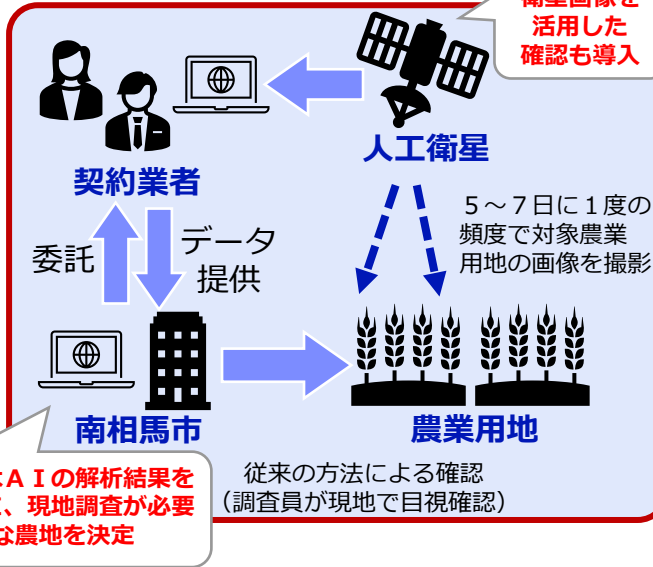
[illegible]
活用した
確認も導入

契約業者

人工衛星

5～7日に1度の頻度で対象農業用地の画像を撮影

委託

データ提供

南相馬市

農業用地

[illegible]ＡＩの解析結果を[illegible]、現地調査が必要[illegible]な農地を決定

従来の方法による確認
（調査員が現地で目視確認）